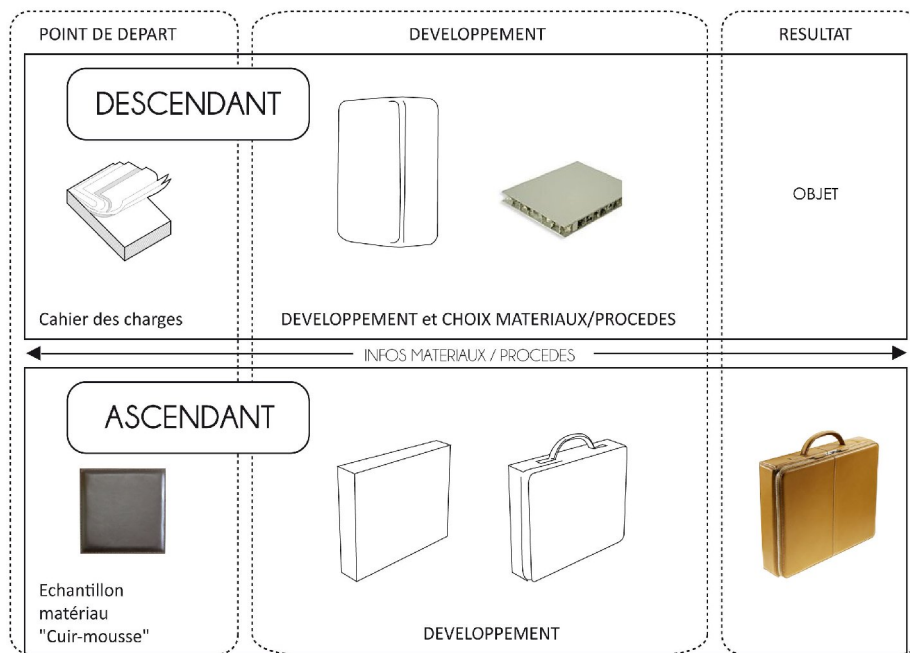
POINT DE DEPART

DEVELOPPEMENT

RESULTAT

DESCENDANT

OBJET

Cahier des charges

DEVELOPPEMENT et CHOIX MATERIAUX/PROCEDES

INFOS MATERIAUX / PROCEDES

ASCENDANT

Echantillon matériau "Cuir-mousse"

DEVELOPPEMENT